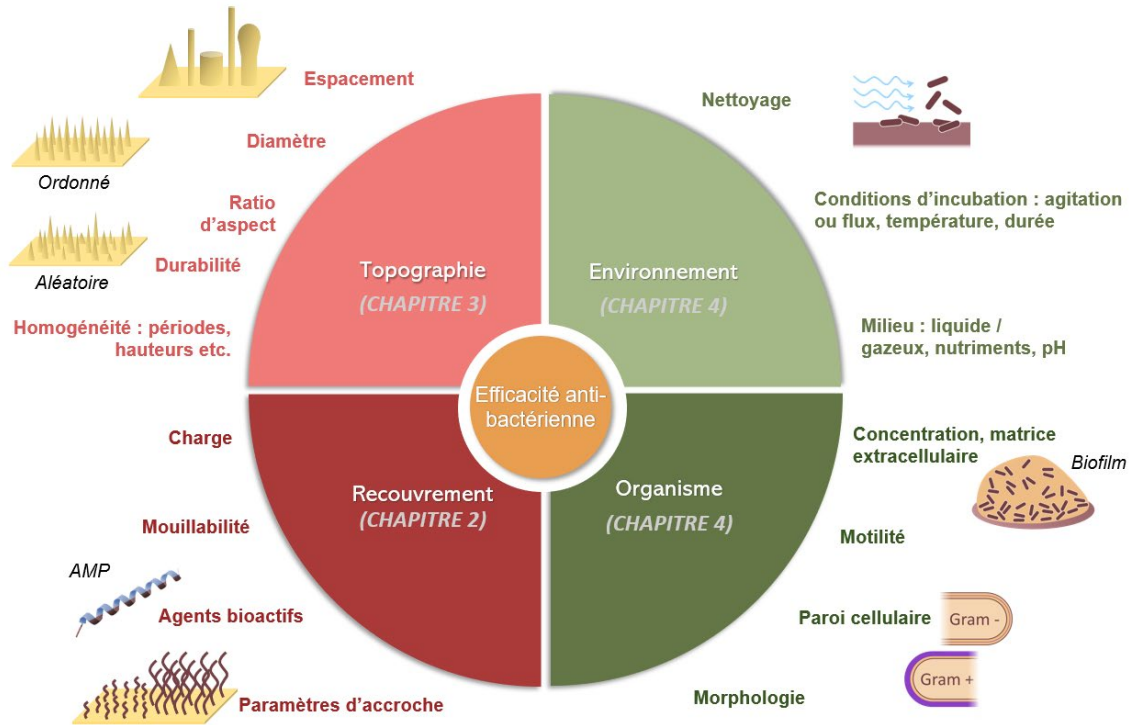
Espacement

Diamètre

Ordonné

Ratio d'aspect

Aléatoire

Durabilité

Homogénéité : périodes, hauteurs etc.

Nettoyage

Conditions d'incubation : agitation ou flux, température, durée

Milieu : liquide / gazeux, nutriments, pH

Topographie
(CHAPITRE 3)

Environnement
(CHAPITRE 4)

Efficacité anti-bactérienne

Recouvrement
(CHAPITRE 2)

Organisme
(CHAPITRE 4)

Charge

Mouillabilité

AMP

Agents bioactifs

Paramètres d'accroche

Concentration, matrice extracellulaire

Biofilm

Motilité

Paroi cellulaire

Gram -

Gram +

Morphologie